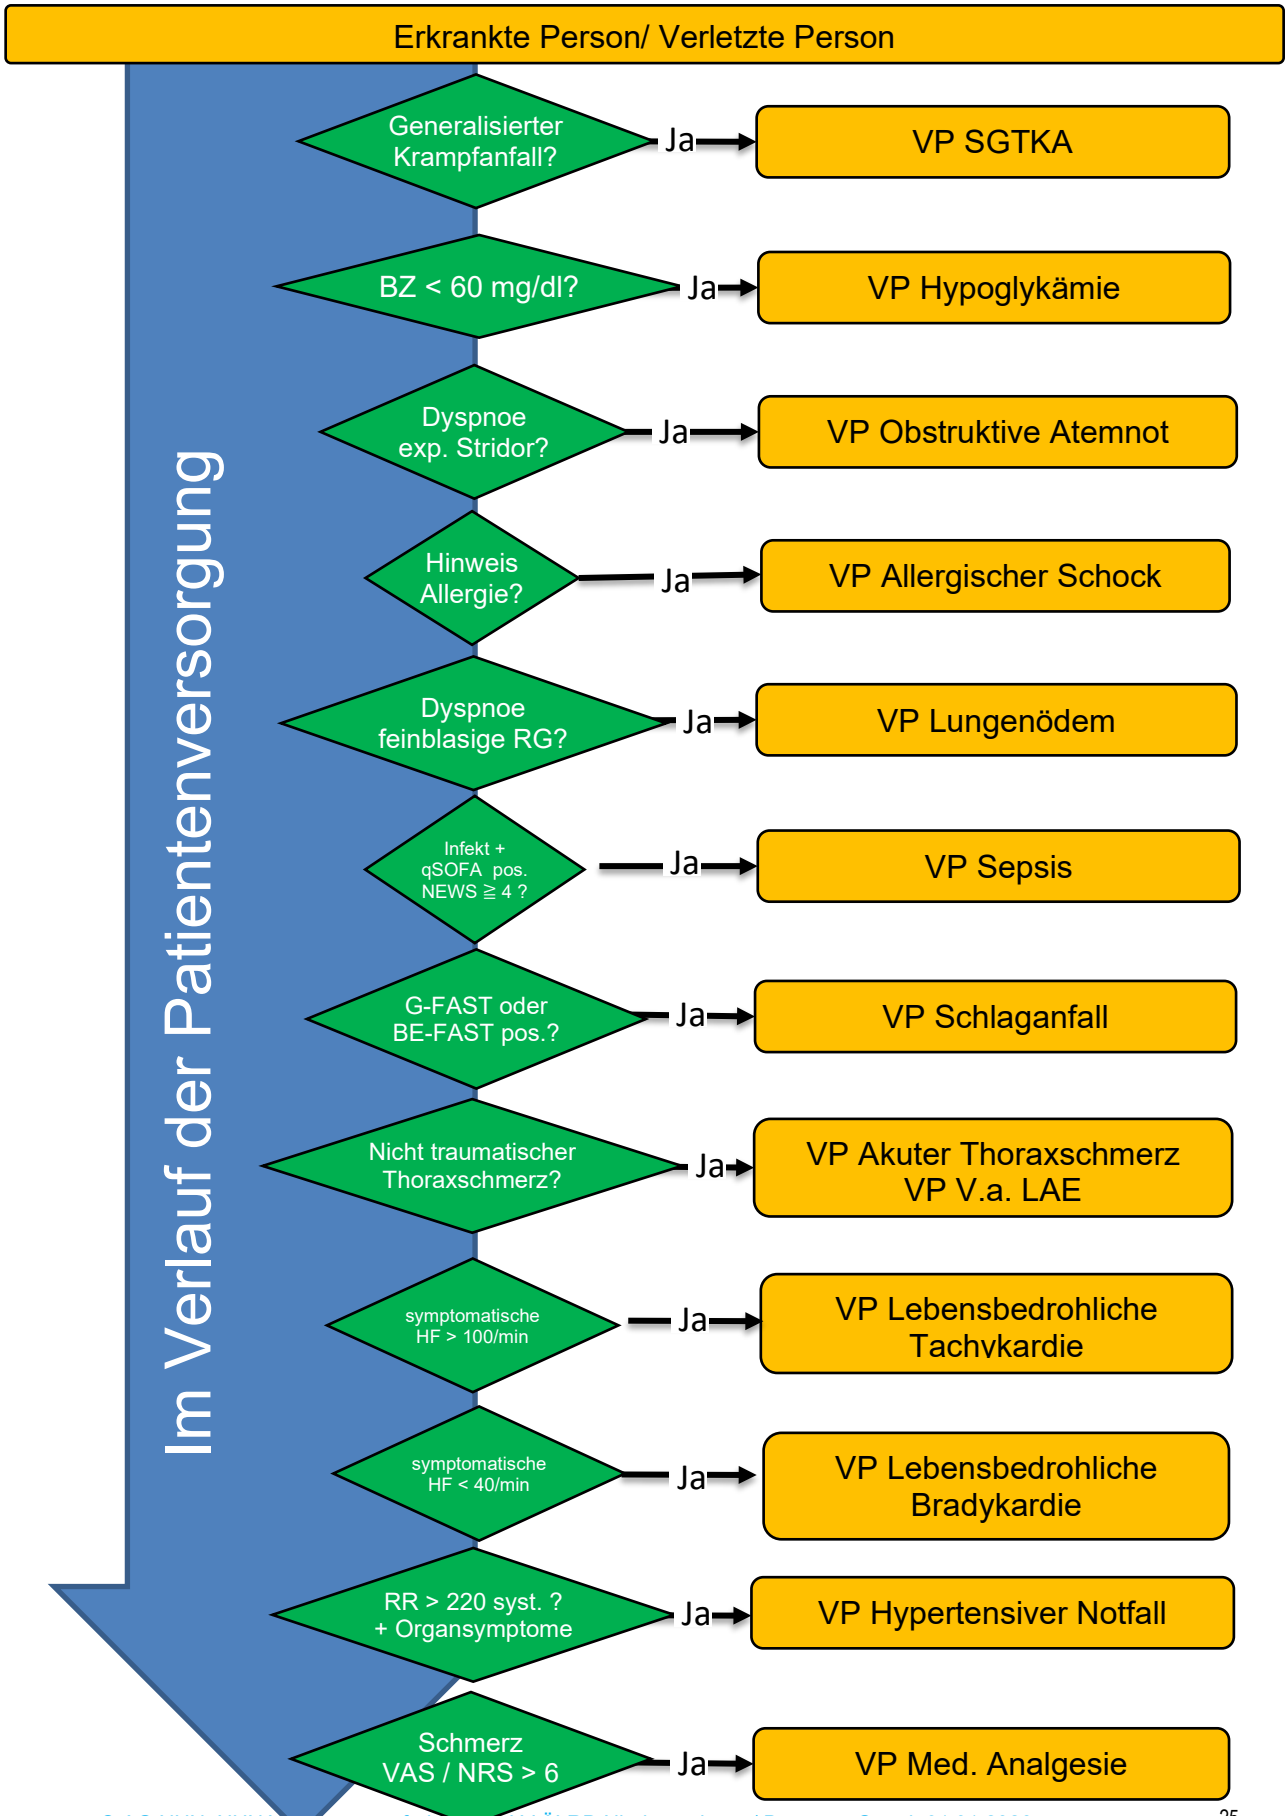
Erkrankte Person/ Verletzte Person

Im Verlauf der Patientenversorgung

Generalisierter Krampfanfall? Ja VP SGTKA

BZ < 60 mg/dl? Ja VP Hypoglykämie

Dyspnoe exp. Stridor? Ja VP Obstruktive Atemnot

Hinweis Allergie? Ja VP Allergischer Schock

Dyspnoe feinblasige RG? Ja VP Lungenödem

Infekt + qSOFA pos. NEWS $\geqq$ 4 ? Ja VP Sepsis

G-FAST oder BE-FAST pos.? Ja VP Schlaganfall

Nicht traumatischer Thoraxschmerz? Ja VP Akuter Thoraxschmerz VP V.a. LAE

symptomatische HF > 100/min Ja VP Lebensbedrohliche Tachykardie

symptomatische HF < 40/min Ja VP Lebensbedrohliche Bradykardie

RR > 220 syst. ? + Organsymptome Ja VP Hypertensiver Notfall

Schmerz VAS / NRS > 6 Ja VP Med. Analgesie

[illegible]